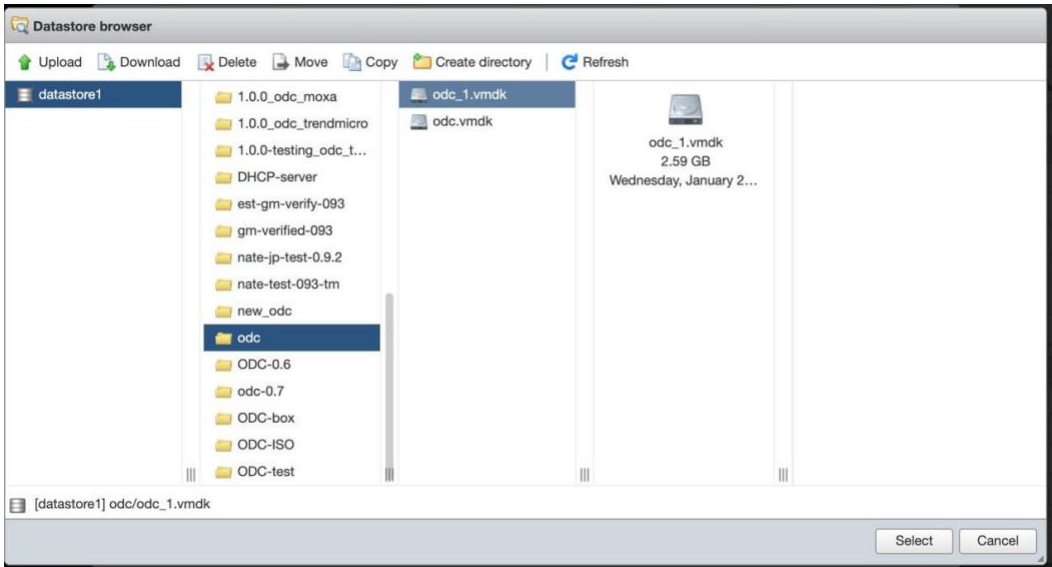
Datastore browser

Upload Download Delete Move Copy Create directory Refresh

datastore1

1.0.0_odc_moxa
1.0.0_odc_trendmicro
1.0.0-testing_odc_t...
DHCP-server
est-gm-verify-093
gm-verified-093
nate-jp-test-0.9.2
nate-test-093-tm
new_odc
odc
ODC-0.6
odc-0.7
ODC-box
ODC-ISO
ODC-test

odc_1.vmdk
odc.vmdk

odc_1.vmdk
2.59 GB
Wednesday, January 2...

[datastore1] odc/odc_1.vmdk

Select Cancel